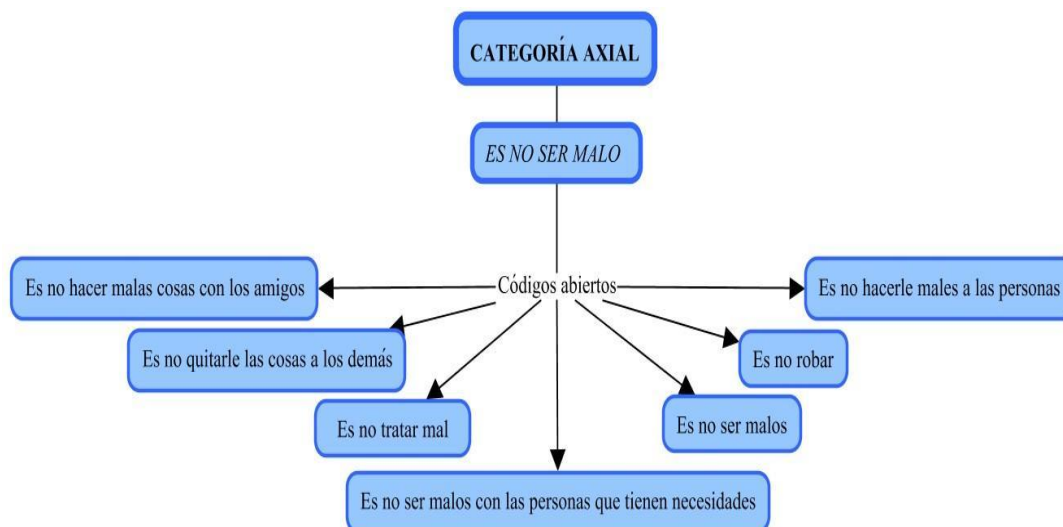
CATEGORÍA AXIAL

ES NO SER MALO

Códigos abiertos

Es no hacer malas cosas con los amigos

Es no hacerle males a las personas

Es no quitarle las cosas a los demás

Es no robar

Es no tratar mal

Es no ser malos

Es no ser malos con las personas que tienen necesidades